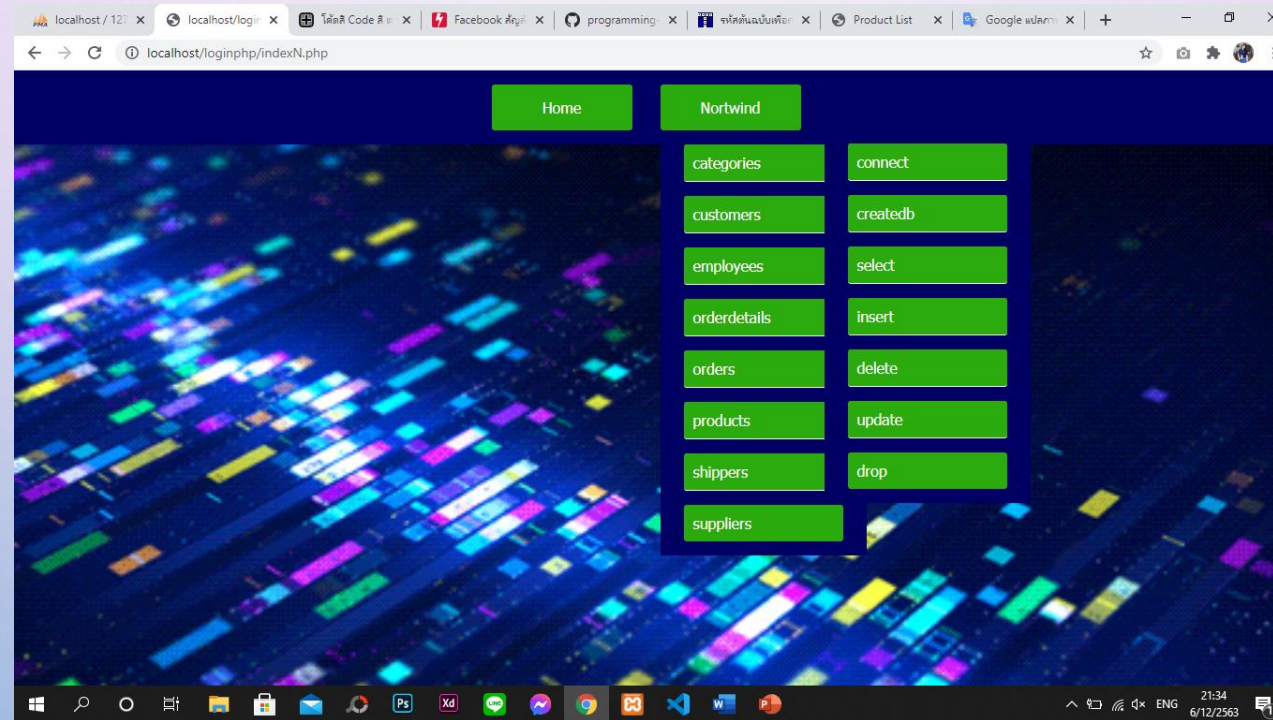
localhost / 127 ×
localhost/login ×
โค้ดดี Code ดี ×
Facebook สัญลั ×
programming ×
รหัสต้นฉบับเพื่อ ×
Product List ×
Google แปลภา ×
+

localhost/loginphp/indexN.php

Home
Nortwind

categories
customers
employees
orderdetails
orders
products
shippers
suppliers

connect
createdb
select
insert
delete
update
drop

ENG
21:34
6/12/2563